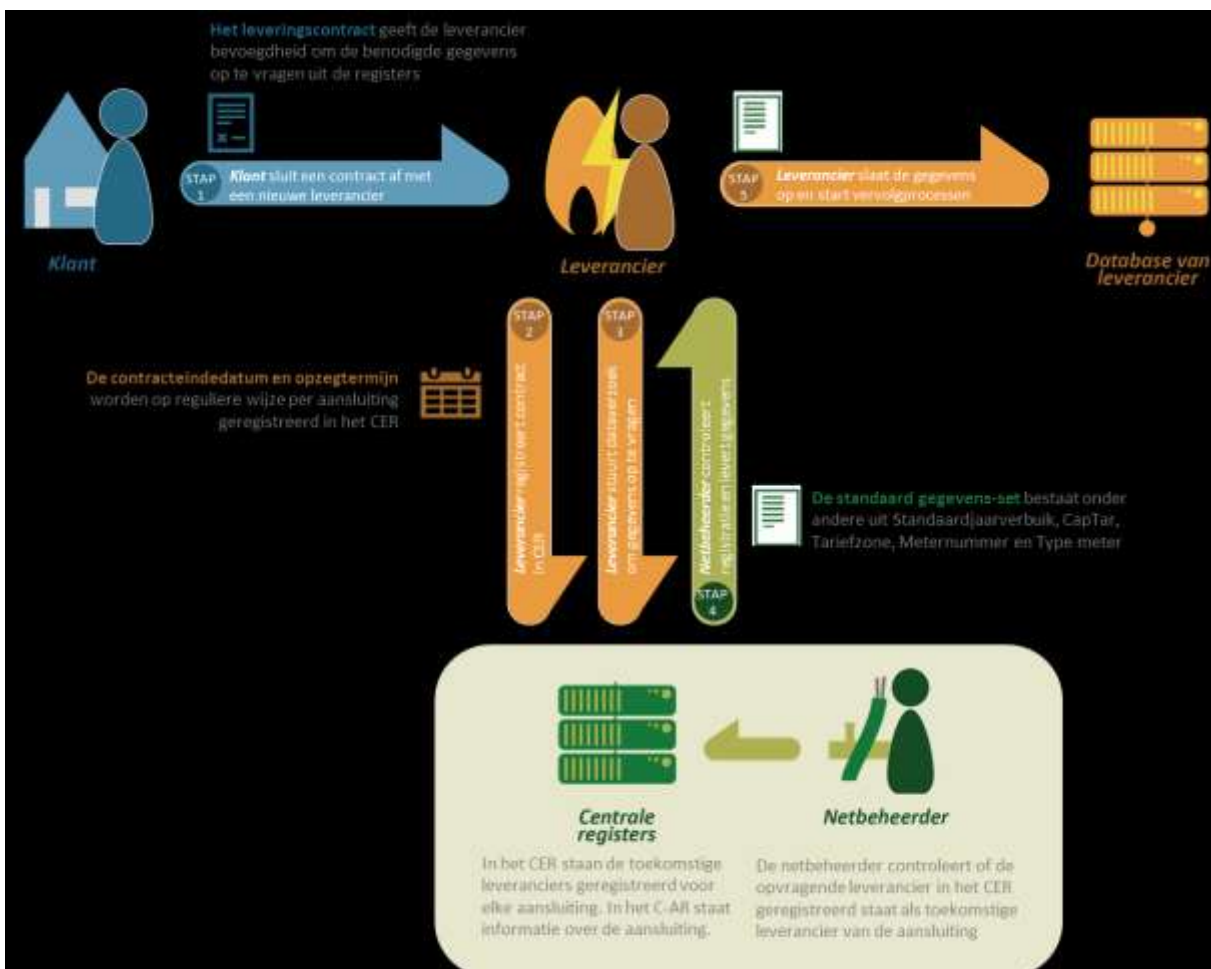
Het leveringscontract geeft de leverancier bevoegdheid om de benodigde gegevens op te vragen uit de registers

STAP 1 Klant sluit een contract af met een nieuwe leverancier

Klant

Leverancier

STAP 5 Leverancier slaat de gegevens op en start vervolgprocessen

Database van leverancier

STAP 2 Leverancier registreert contract in CER

STAP 3 Leverancier stuurt dataverzoek om gegevens op te vragen

Netbeheerder controleert registratie en levert gegevens STAP 4

De contracteindedatum en opzegtermijn worden op reguliere wijze per aansluiting geregistreerd in het CER

De standaard gegevens-set bestaat onder andere uit Standaardjaarverbuik, CapTar, Tariefzone, Meternummer en Type meter

Centrale registers

In het CER staan de toekomstige leveranciers geregistreerd voor elke aansluiting. In het C-AR staat informatie over de aansluiting.

Netbeheerder

De netbeheerder controleert of de opvragende leverancier in het CER geregistreerd staat als toekomstige leverancier van de aansluiting